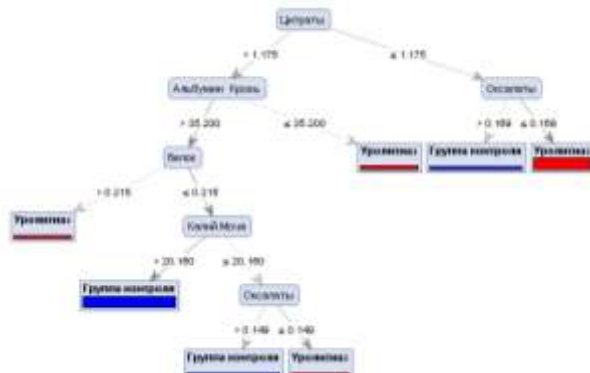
Цитраты

> 1.175

≤ 1.175

Альбумин Уровень

Оксалаты

> 35.200

≤ 35.200

> 0.169

≤ 0.169

Белок

Уролитиаз

Группа контроля

Уролитиаз

> 0.215

≤ 0.215

Уролитиаз

Калий Моча

> 20.150

≤ 20.150

Группа контроля

Оксалаты

> 0.149

≤ 0.149

Группа контроля

Уролитиаз